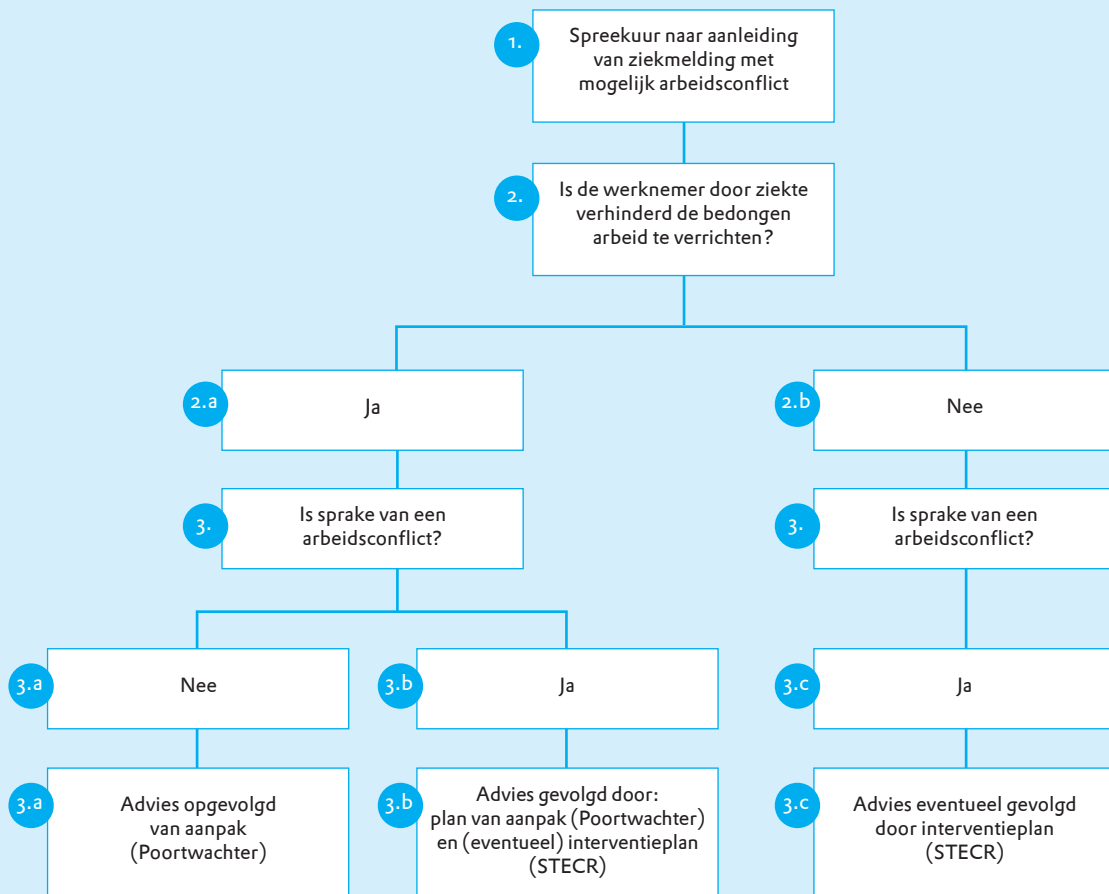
1. Spreekuur naar aanleiding van ziekmelding met mogelijk arbeidsconflict

2. Is de werknemer door ziekte verhinderd de bedongen arbeid te verrichten?

2.a Ja

2.b Nee

3. Is sprake van een arbeidsconflict?

3. Is sprake van een arbeidsconflict?

3.a Nee

3.b Ja

3.c Ja

3.a Advies opgevolgd van aanpak (Poortwachter)

3.b Advies gevolgd door: plan van aanpak (Poortwachter) en (eventueel) interventieplan (STECR)

3.c Advies eventueel gevolgd door interventieplan (STECR)